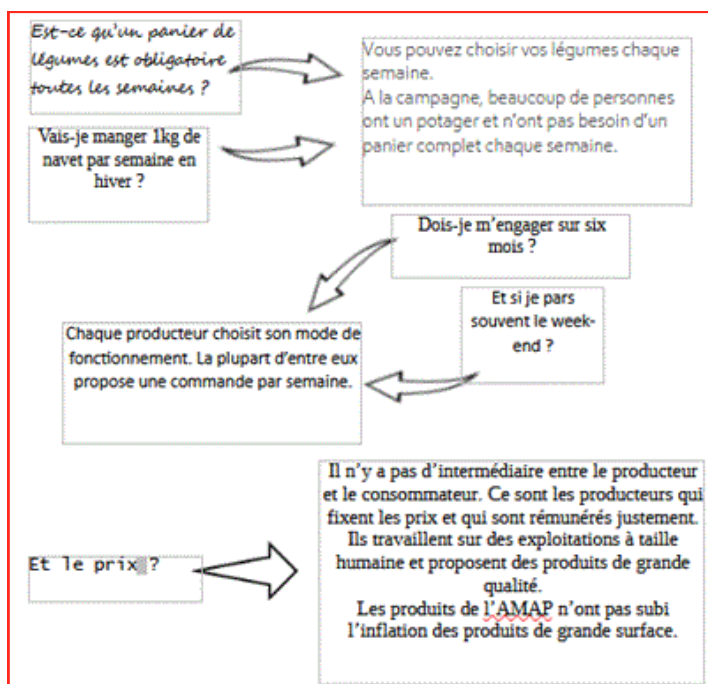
Est-ce qu'un panier de légumes est obligatoire toutes les semaines ?

Vais-je manger 1kg de navet par semaine en hiver ?

Vous pouvez choisir vos légumes chaque semaine.
A la campagne, beaucoup de personnes ont un potager et n'ont pas besoin d'un panier complet chaque semaine.

Dois-je m'engager sur six mois ?

Et si je pars souvent le week-end ?

Chaque producteur choisit son mode de fonctionnement. La plupart d'entre eux propose une commande par semaine.

Et le prix ?

Il n'y a pas d'intermédiaire entre le producteur et le consommateur. Ce sont les producteurs qui fixent les prix et qui sont rémunérés justement.
Ils travaillent sur des exploitations à taille humaine et proposent des produits de grande qualité.
Les produits de l'AMAP n'ont pas subi l'inflation des produits de grande surface.